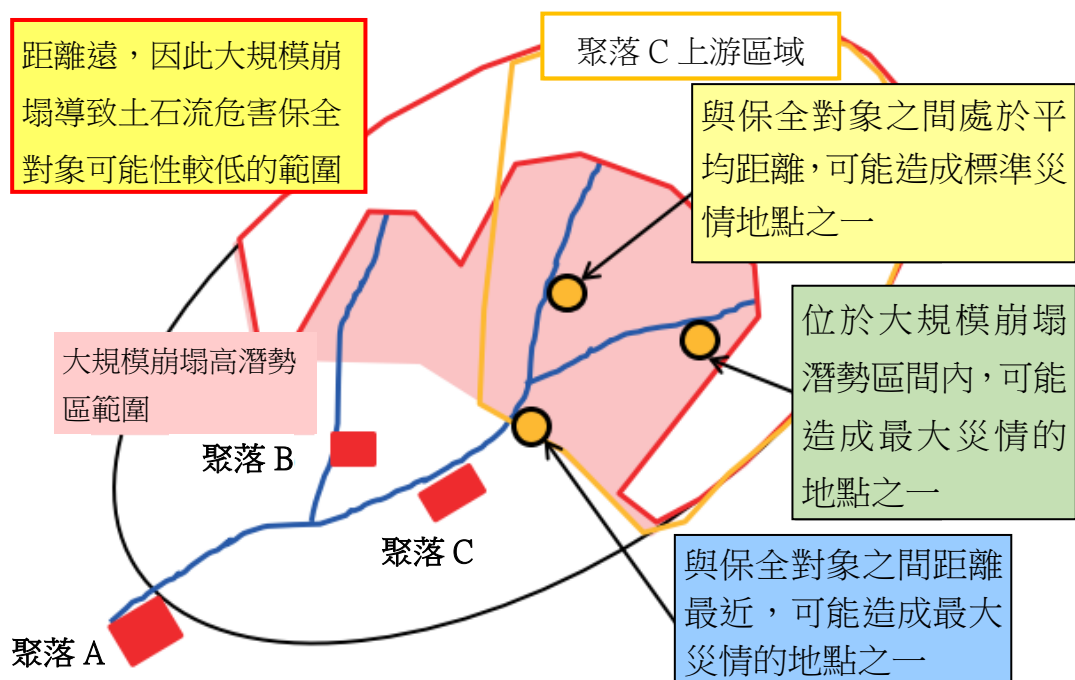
距離遠，因此大規模崩塌導致土石流危害保全對象可能性較低的範圍

聚落 C 上游區域

與保全對象之間處於平均距離，可能造成標準災情地點之一

位於大規模崩塌潛勢區間內，可能造成最大災情的地點之一

大規模崩塌高潛勢區範圍

聚落 B

聚落 C

聚落 A

與保全對象之間距離最近，可能造成最大災情的地點之一